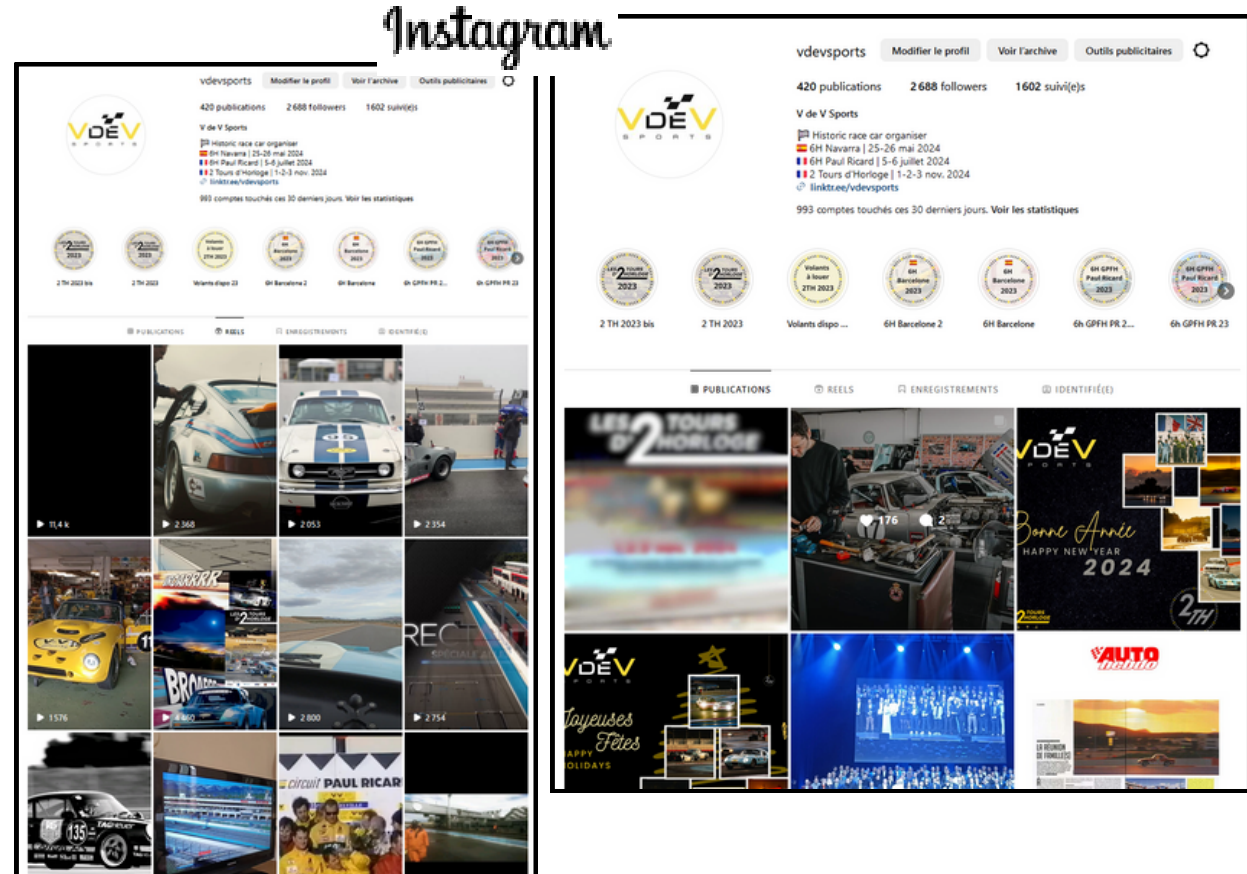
Instagram

vdevsports Modifier le profil Voir l'archive Outils publicitaires

420 publications 2 688 followers 1602 suivi(e)s

V de V Sports

🏁 Historic race car organiser
🇪🇸 6H Navarra | 25-26 mai 2024
🇫🇷 6H Paul Ricard | 5-6 juillet 2024
🇫🇷 2 Tours d'Horloge | 1-2-3 nov. 2024
linktr.ee/vdevsports

993 comptes touchés ces 30 derniers jours. Voir les statistiques

2 TH 2023 bis 2 TH 2023 Volants dispo 23 6H Barcelona 2 6H Barcelone 6h GPFH PR 2... 6h GPFH PR 23

PUBLICATIONS REELS ENREGISTREMENTS IDENTIFIÉ(E)

11,4 k 2 368 2 053 2 354 1576 4 460 2 800 2 754

circuit PAUL RICAR

vdevsports Modifier le profil Voir l'archive Outils publicitaires

420 publications 2 688 followers 1602 suivi(e)s

V de V Sports

🏁 Historic race car organiser
🇪🇸 6H Navarra | 25-26 mai 2024
🇫🇷 6H Paul Ricard | 5-6 juillet 2024
🇫🇷 2 Tours d'Horloge | 1-2-3 nov. 2024
linktr.ee/vdevsports

993 comptes touchés ces 30 derniers jours. Voir les statistiques

2 TH 2023 bis 2 TH 2023 Volants dispo ... 6H Barcelone 2 6H Barcelone 6h GPFH PR 2... 6h GPFH PR 23

PUBLICATIONS REELS ENREGISTREMENTS IDENTIFIÉ(E)

LES 2 TOURS D'HORLOGE

176 2

VDEV SPORTS Bonne Année HAPPY NEW YEAR 2024 2TH

VDEV SPORTS Joyeuses Fêtes HAPPY HOLIDAYS

AUTO hebdo

LA RÉUNION DE FAMILLES